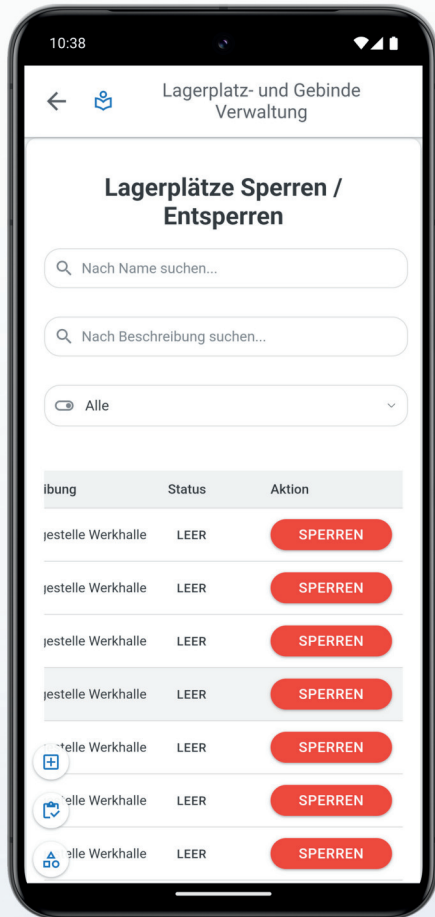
10:38

Lagerplatz- und Gebinde Verwaltung

Lagerplätze Sperren / Entsperren

Nach Name suchen...

Nach Beschreibung suchen...

Alle

| ibung | Status | Aktion |
|---|---|---|
| jestelle Werkhalle | LEER | SPERREN |
| jestelle Werkhalle | LEER | SPERREN |
| jestelle Werkhalle | LEER | SPERREN |
| jestelle Werkhalle | LEER | SPERREN |
| telle Werkhalle | LEER | SPERREN |
| elle Werkhalle | LEER | SPERREN |
| elle Werkhalle | LEER | SPERREN |